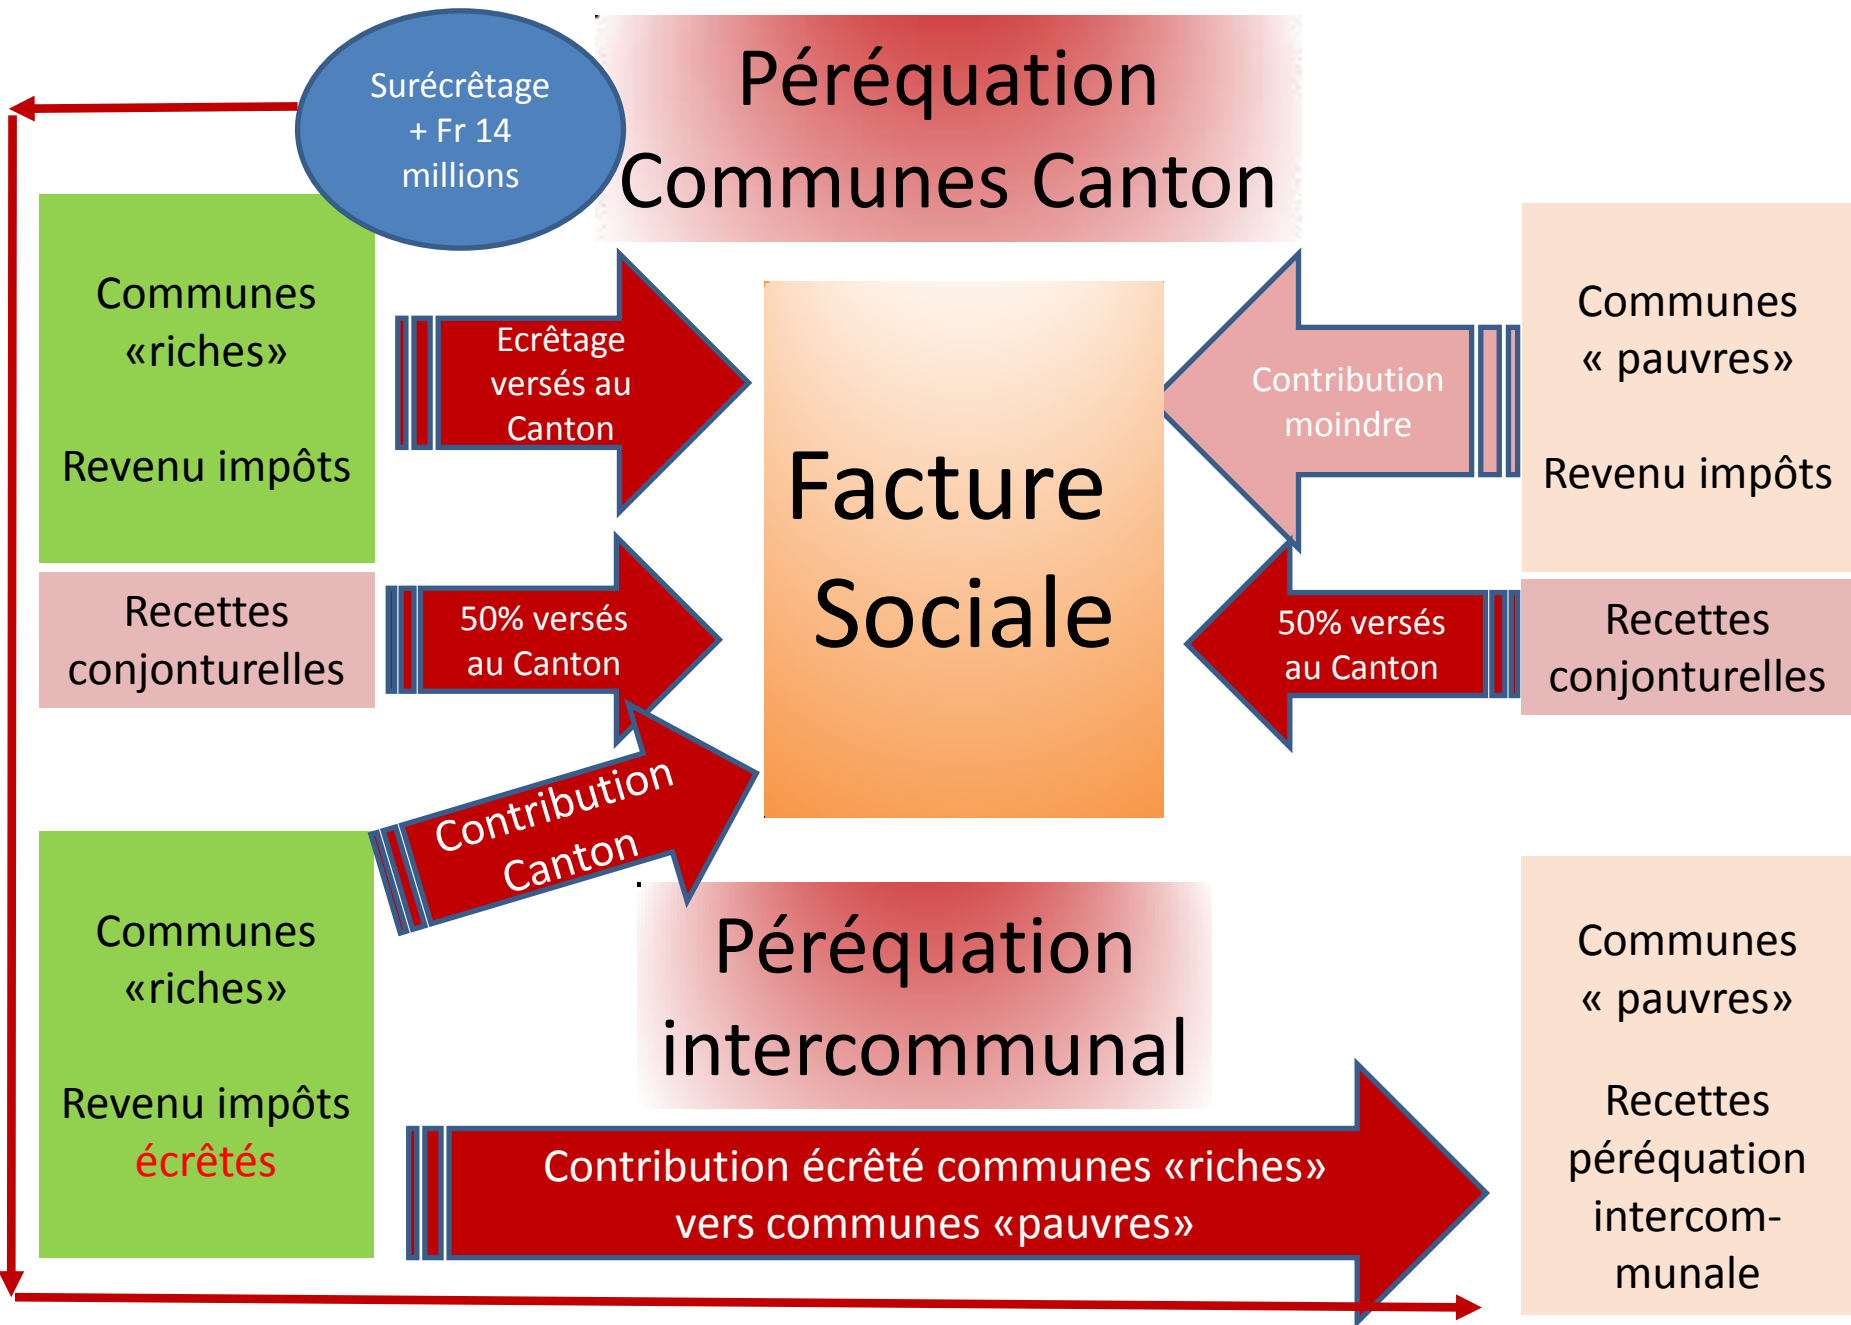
Surécrêtage
+ Fr 14
millions

Péréquation
Communes Canton

Communes
«riches»

Revenu impôts

Ecrêtage
versés au
Canton

Facture
Sociale

Contribution
moindre

Communes
« pauvres»

Revenu impôts

Recettes
conjonturelles

50% versés
au Canton

50% versés
au Canton

Recettes
conjonturelles

Contribution
Canton

Communes
«riches»

Revenu impôts
écrêtés

Péréquation
intercommunal

Communes
« pauvres»

Recettes
péréquation
intercommunale

Contribution écrêté communes «riches»
vers communes «pauvres»